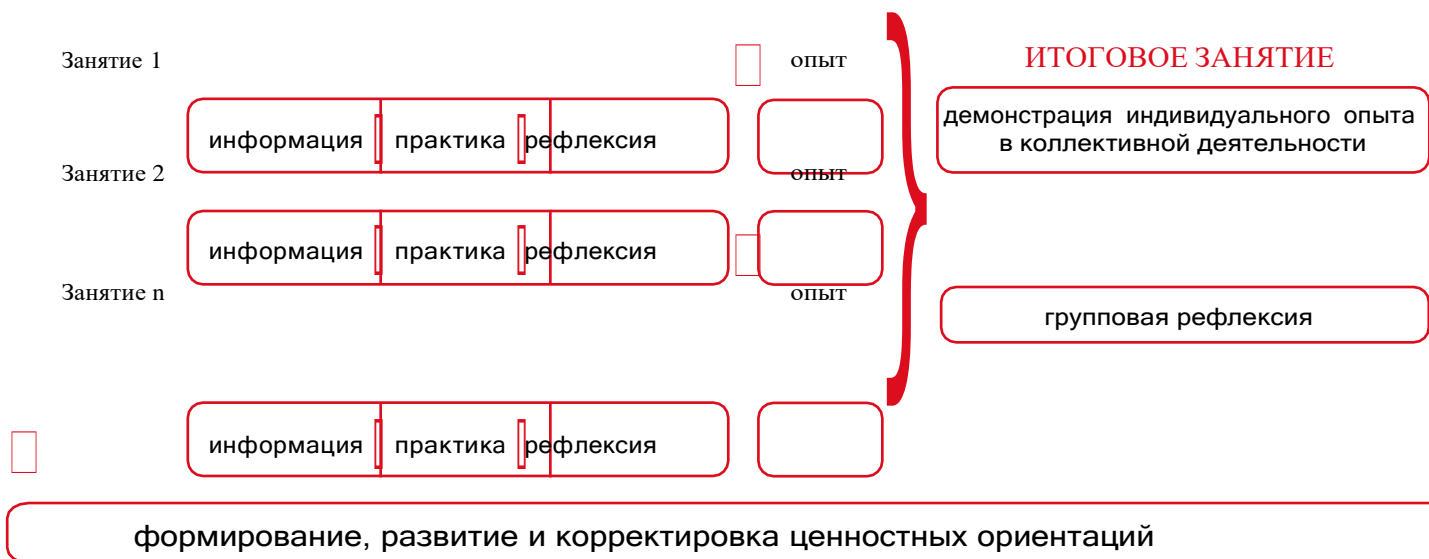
Занятие 1

опыт

ИТОГОВОЕ ЗАНЯТИЕ

информация практика рефлексия

демонстрация индивидуального опыта в коллективной деятельности

Занятие 2

опыт

информация практика рефлексия

Занятие n

опыт

групповая рефлексия

информация практика рефлексия

формирование, развитие и корректировка ценностных ориентаций